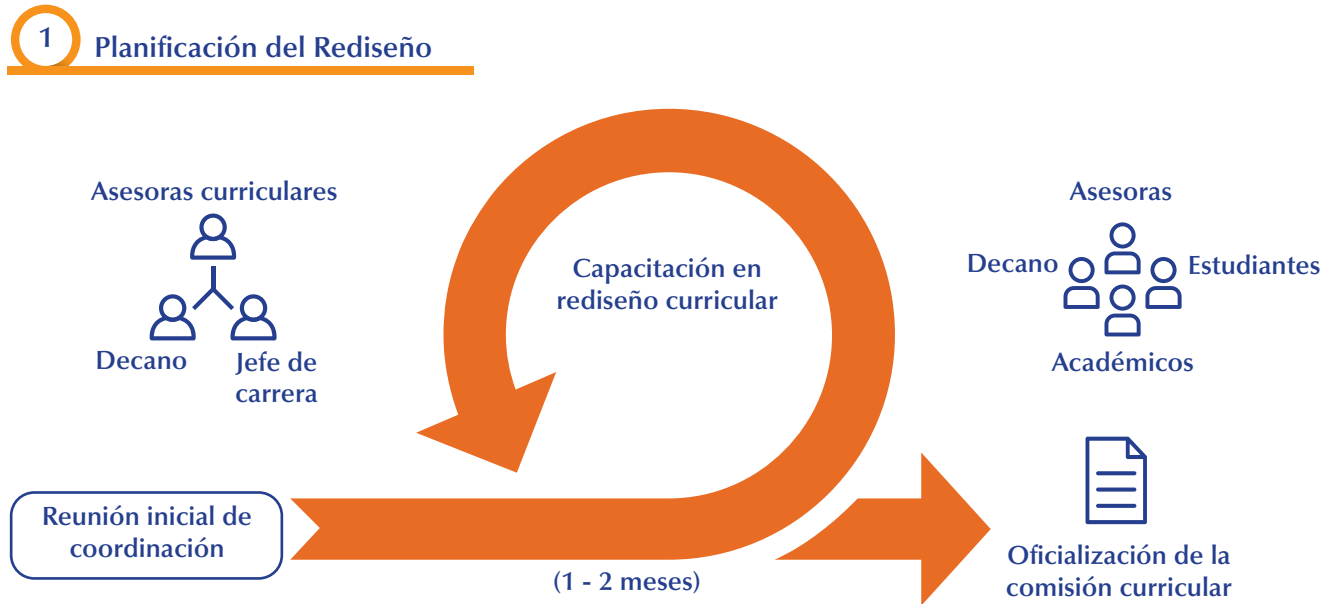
1 Planificación del Rediseño

Asesoras curriculares

Decano

Jefe de carrera

Capacitación en rediseño curricular

Asesoras

Decano

Estudiantes

Académicos

Reunión inicial de coordinación

(1 - 2 meses)

Oficialización de la comisión curricular